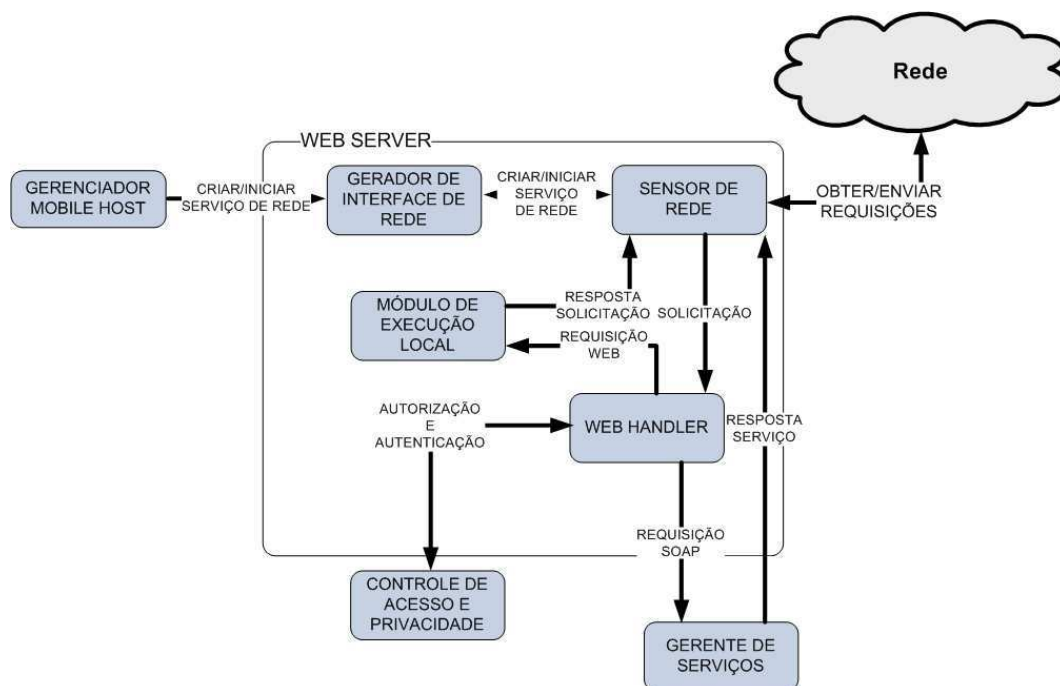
Rede

WEB SERVER

GERENCIADOR MOBILE HOST

CRIAR/INICIAR SERVIÇO DE REDE

GERADOR DE INTERFACE DE REDE

CRIAR/INICIAR SERVIÇO DE REDE

SENSOR DE REDE

OBTER/ENVIAR REQUISIÇÕES

MÓDULO DE EXECUÇÃO LOCAL

RESPOSTA SOLICITAÇÃO

SOLICITAÇÃO

REQUISIÇÃO WEB

AUTORIZAÇÃO E AUTENTICAÇÃO

WEB HANDLER

RESPOSTA SERVIÇO

REQUISIÇÃO SOAP

CONTROLE DE ACESSO E PRIVACIDADE

GERENTE DE SERVIÇOS